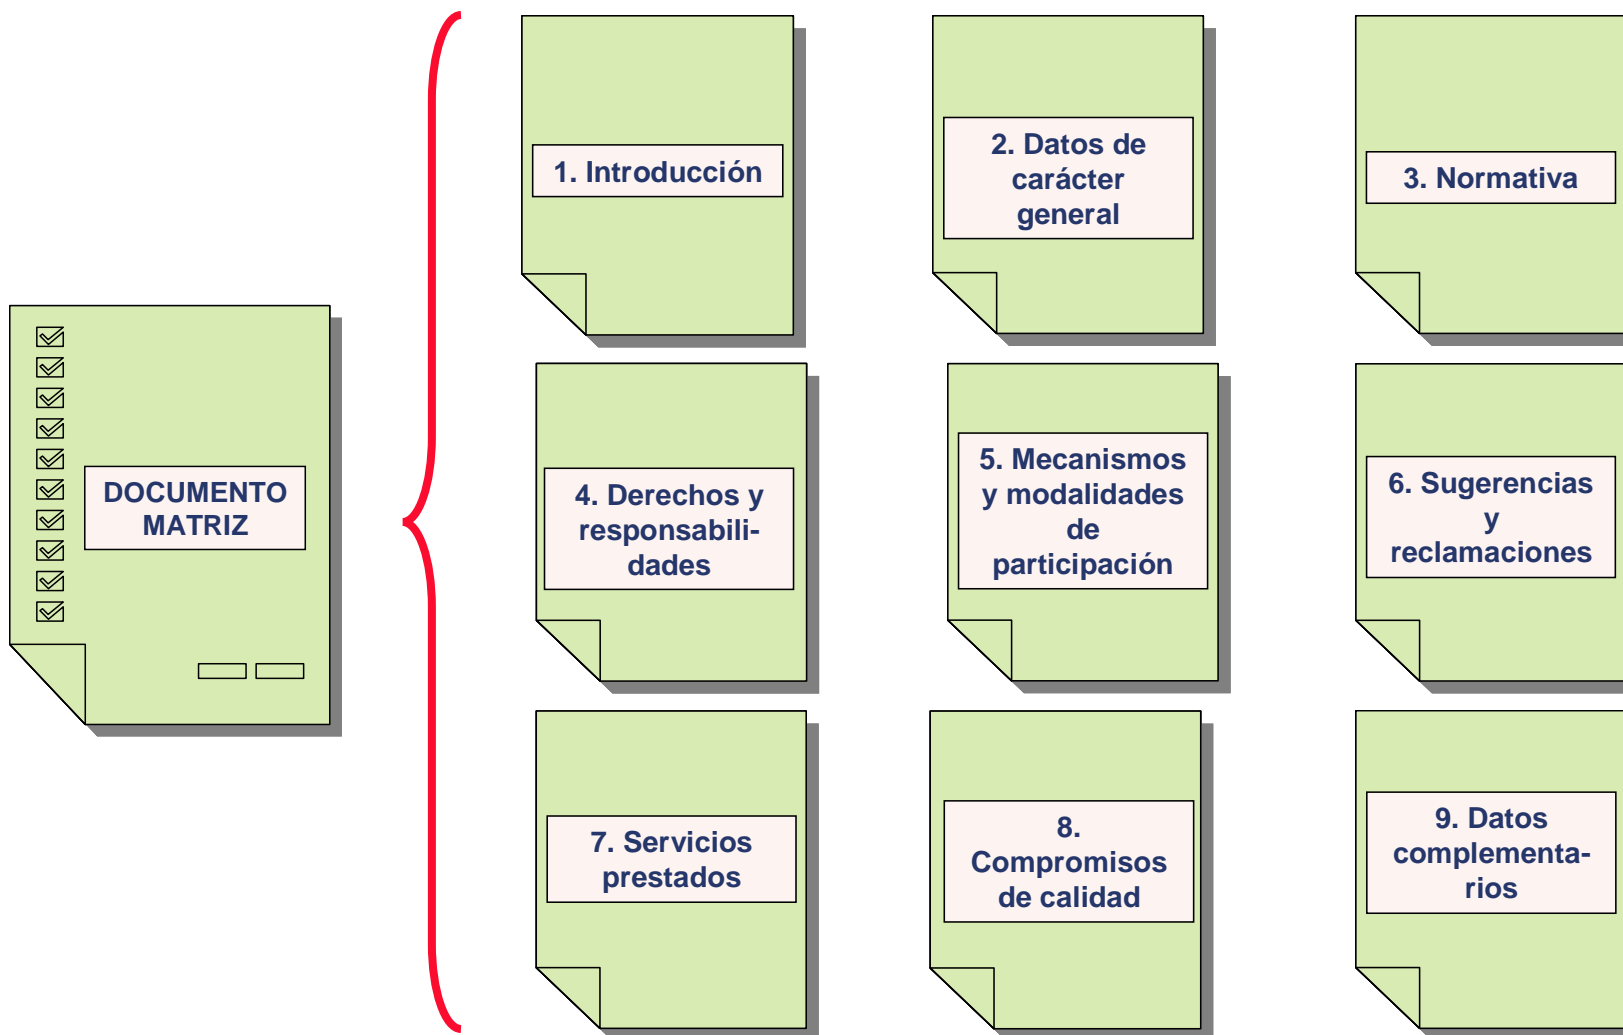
DOCUMENTO MATRIZ

1. Introducción

2. Datos de carácter general

3. Normativa

4. Derechos y responsabilidades

5. Mecanismos y modalidades de participación

6. Sugerencias y reclamaciones

7. Servicios prestados

8. Compromisos de calidad

9. Datos complementarios